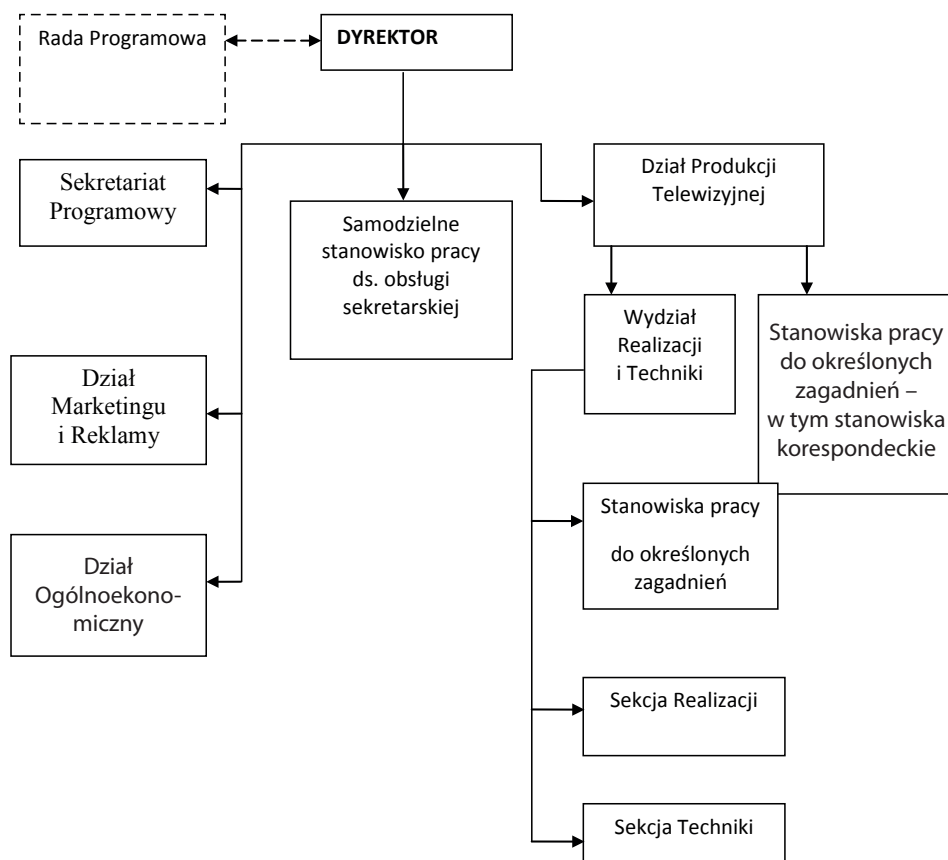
Rada Programowa

DYREKTOR

Sekretariat Programowy

Samodzielne stanowisko pracy ds. obsługi sekretarskiej

Dział Produkcji Telewizyjnej

Wydział Realizacji i Techniki

Stanowiska pracy do określonych zagadnień – w tym stanowiska korespondeckie

Dział Marketingu i Reklamy

Stanowiska pracy do określonych zagadnień

Dział Ogólnoekonomiczny

Sekcja Realizacji

Sekcja Techniki